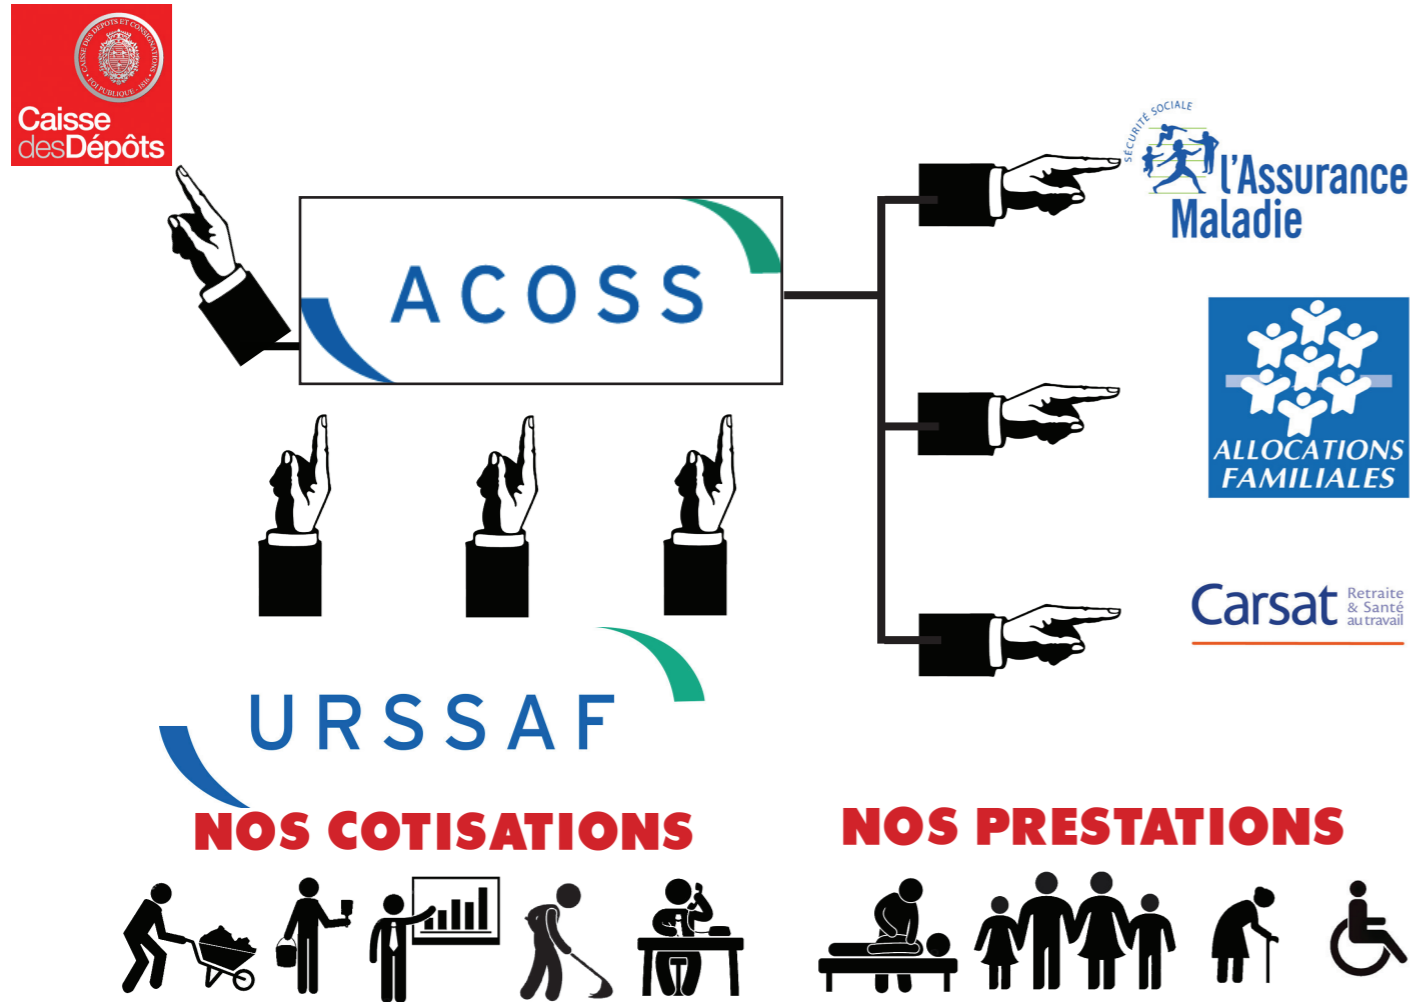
CAISSE DES DÉPOTS ET CONSIGNATIONS
FOI PUBLIQUE 1816
Caisse des Dépôts

ACOSS

SÉCURITÉ SOCIALE
l'Assurance Maladie

ALLOCATIONS FAMILIALES

Carsat Retraite & Santé au travail

URSSAF

NOS COTISATIONS

NOS PRESTATIONS